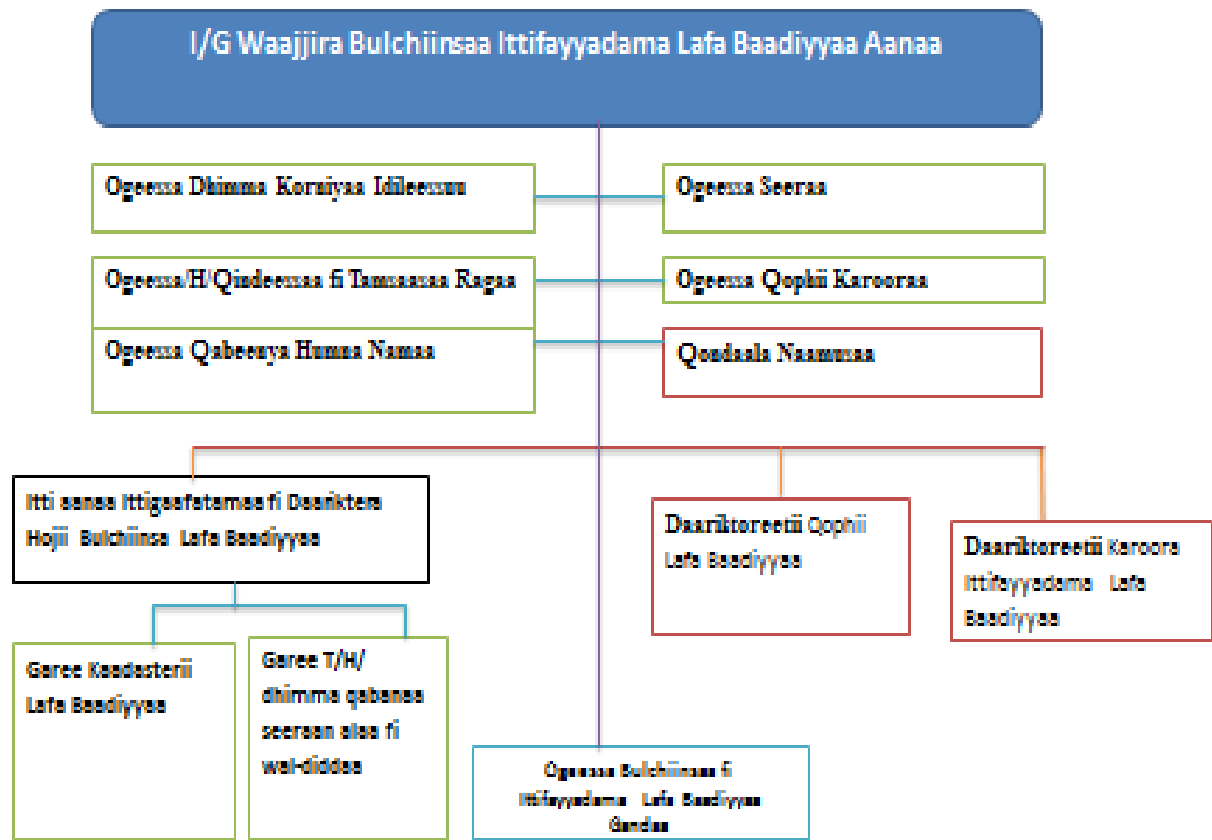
I/G Waajjira Bulchiinsaa Ittifayyadama Lafa Baadiyyaa Aanaa

Ogeessa Dhimma Koraiyaa Idileessuu

Ogeessa Seeraa

Ogeessa/H/Qindeessaa fi Tamsaasaa Ragaa

Ogeessa Qophii Karooraa

Ogeessa Qabeenya Humna Namaa

Qondaala Naamusaa

Itti aanaa Ittigaafatamaa fi Daarikteera Hojii Bulchiinsa Lafa Baadiyyaa

Daariktoreetii Qophii Lafa Baadiyyaa

Daariktoreetii Karoora Ittifayyadama Lafa Baadiyyaa

Garee Kaadasterii Lafa Baadiyyaa

Garee T/H/ dhimma qabeenaa seeraan alaa fi wal-diddaa

Ogeessa Bulchiinsaa fi Ittifayyadama Lafa Baadiyyaa Gandaa